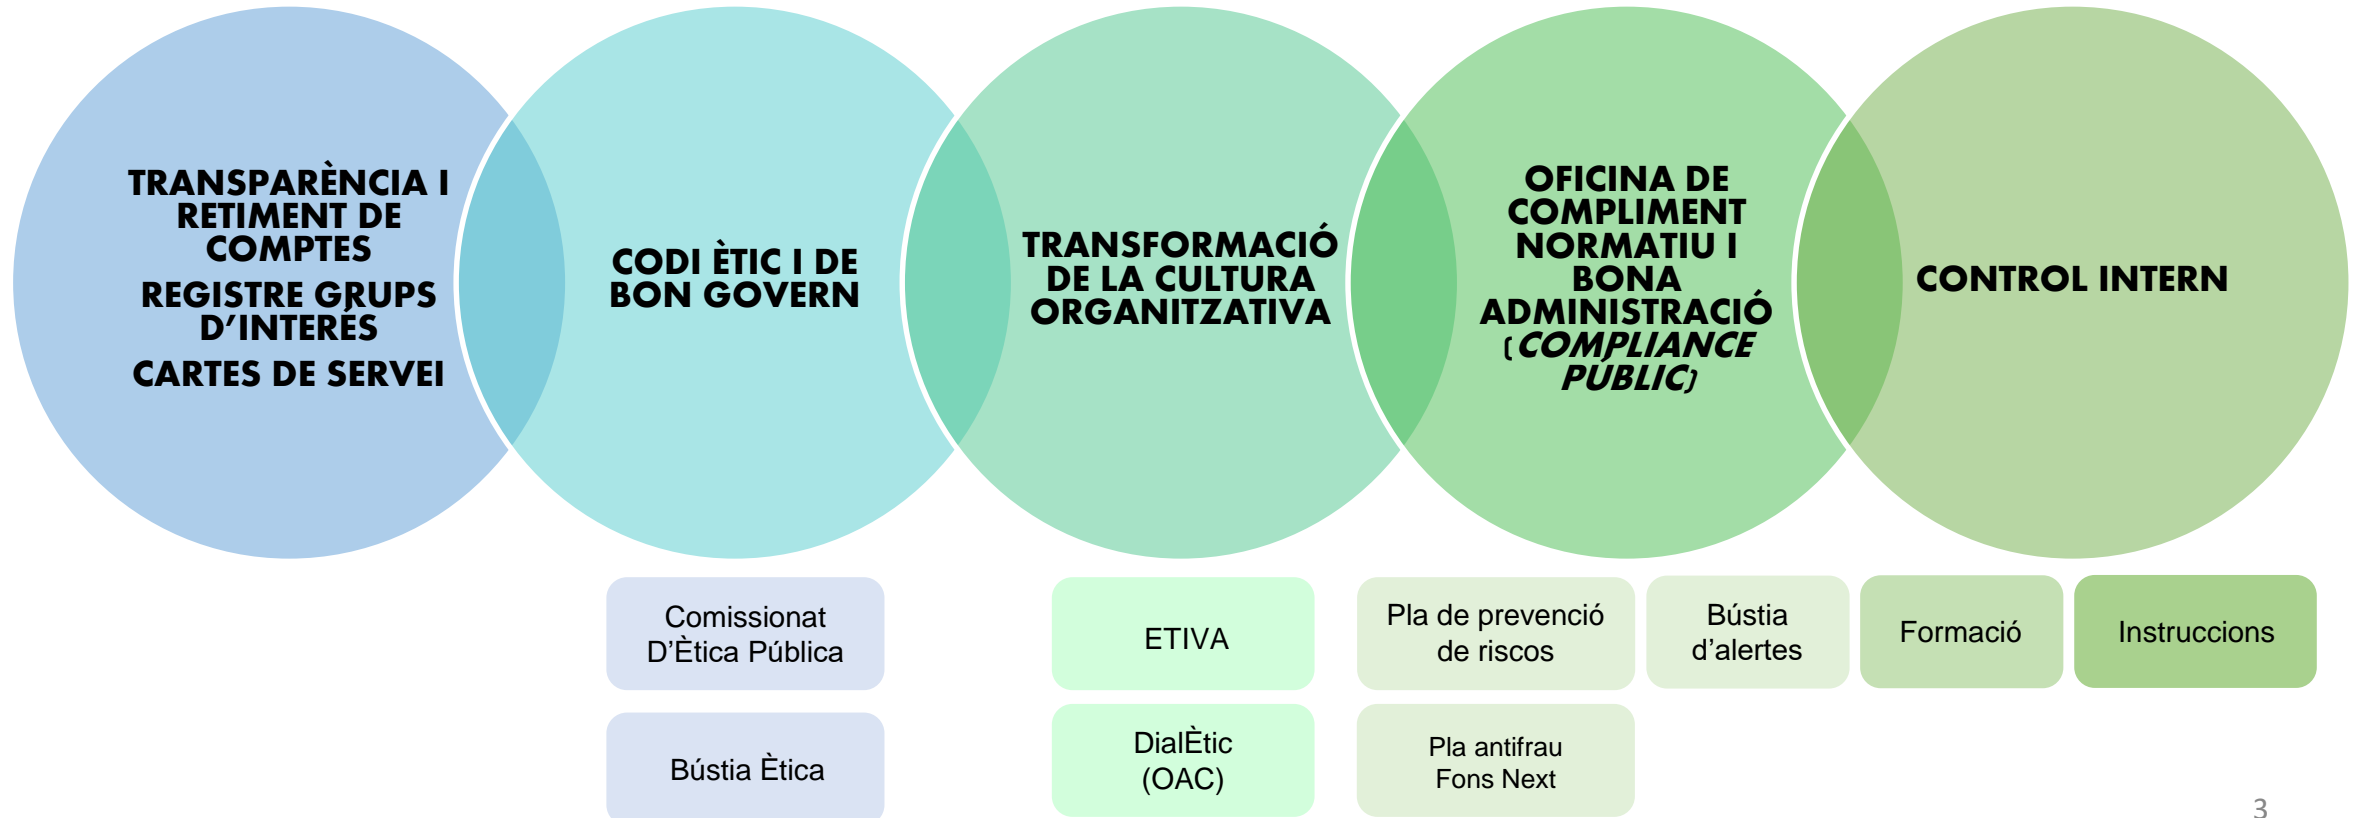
TRANSPARÈNCIA I RETIMENT DE COMPTES

REGISTRE GRUPS D'INTERÈS

CARTES DE SERVEI

CODI ÈTIC I DE BON GOVERN

TRANSFORMACIÓ DE LA CULTURA ORGANITZATIVA

OFICINA DE COMPLIMENT NORMATIU I BONA ADMINISTRACIÓ (*COMPLIANCE PÚBLIC*)

CONTROL INTERN

Comissionat D'Ètica Pública

Bústia Ètica

ETIVA

DialÈtic (OAC)

Pla de prevenció de riscos

Pla antifrau Fons Next

Bústia d'alertes

Formació

Instruccions

3